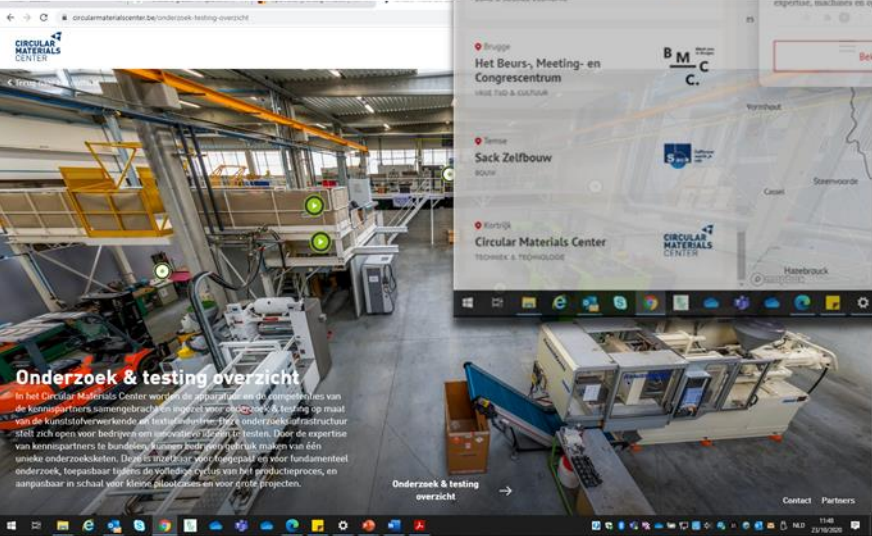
circularmaterialscenter.be/onderzoek-testing-overzicht

CIRCULAR MATERIALS CENTER

Terug

Brugge
Het Beurs-, Meeting- en Congrescentrum
VRIJE TIJD & CULTUUR

B M C

Temse
Sack Zelfbouw
BOUW

Kortrijk
Circular Materials Center
TECHNIEK & TECHNOLOGIE

CIRCULAR MATERIALS CENTER

Vormhout
Cassel
Steenvoorde
Hazebrouck

expertise, machines en

Onderzoek & testing overzicht

In het Circular Materials Center worden de apparatuur en de competenties van de kennispartners samengebracht en ingezet voor onderzoek & testing op maat van de kunststofverwerkende en textielindustrie. Deze onderzoeksinfrastructuur stelt zich open voor bedrijven om innovatieve ideeën te testen. Door de expertise van kennispartners te bundelen, kunnen bedrijven gebruik maken van één unieke onderzoeksketen. Deze is inzetbaar voor toegepast en voor fundamenteel onderzoek, toepasbaar tijdens de volledige cyclus van het productieproces, en aanpasbaar in schaal voor kleine pilootcases en voor grote projecten.

Onderzoek & testing overzicht

Contact Partners

NLD 11:48 23/10/2020